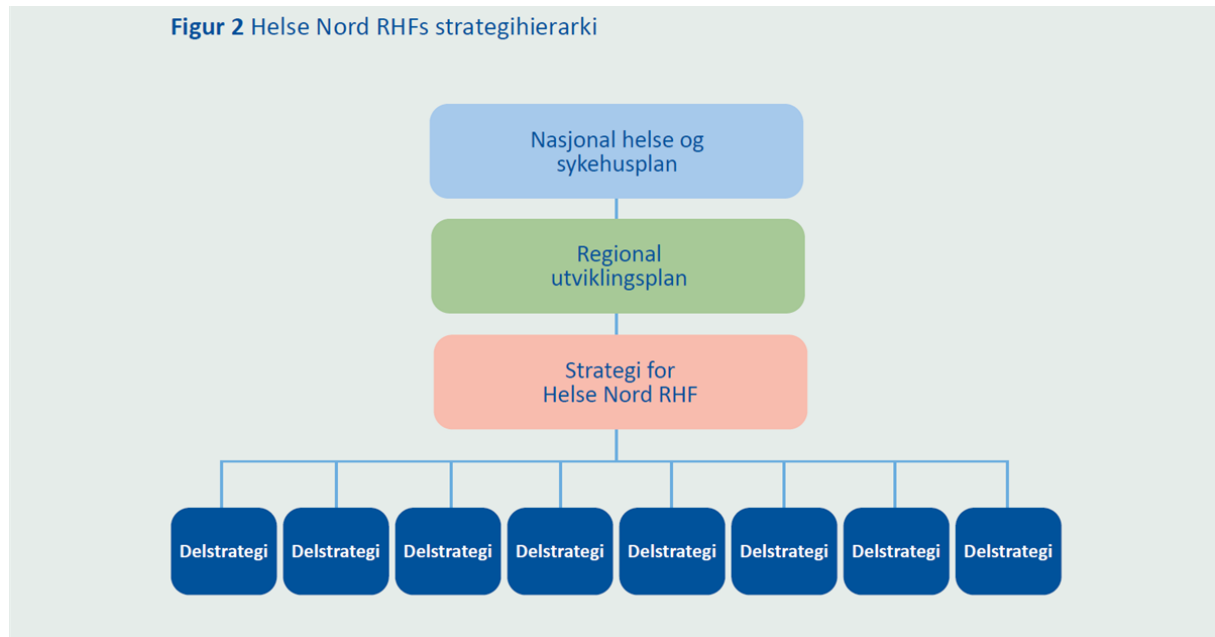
**Figur 2** Helse Nord RHFs strategihierarki

Nasjonal helse og sykehusplan

Regional utviklingsplan

Strategi for Helse Nord RHF

Delstrategi

Delstrategi

Delstrategi

Delstrategi

Delstrategi

Delstrategi

Delstrategi

Delstrategi